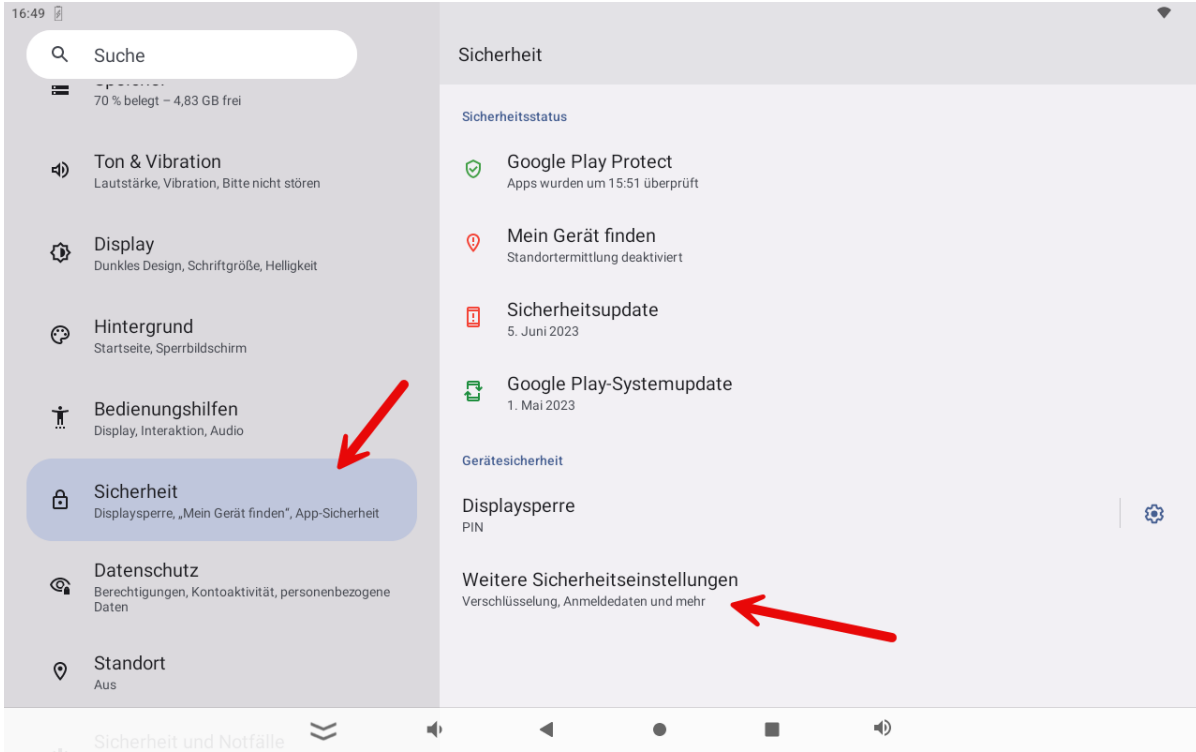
16:49

Suche

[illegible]
70 % belegt – 4,83 GB frei

Ton & Vibration
Lautstärke, Vibration, Bitte nicht stören

Display
Dunkles Design, Schriftgröße, Helligkeit

Hintergrund
Startseite, Sperrbildschirm

Bedienungshilfen
Display, Interaktion, Audio

Sicherheit
Displaysperre, „Mein Gerät finden", App-Sicherheit

Datenschutz
Berechtigungen, Kontoaktivität, personenbezogene Daten

Standort
Aus

Sicherheit und Notfälle

Sicherheit

Sicherheitsstatus

Google Play Protect
Apps wurden um 15:51 überprüft

Mein Gerät finden
Standortermittlung deaktiviert

Sicherheitsupdate
5. Juni 2023

Google Play-Systemupdate
1. Mai 2023

Gerätesicherheit

Displaysperre
PIN

Weitere Sicherheitseinstellungen
Verschlüsselung, Anmeldedaten und mehr